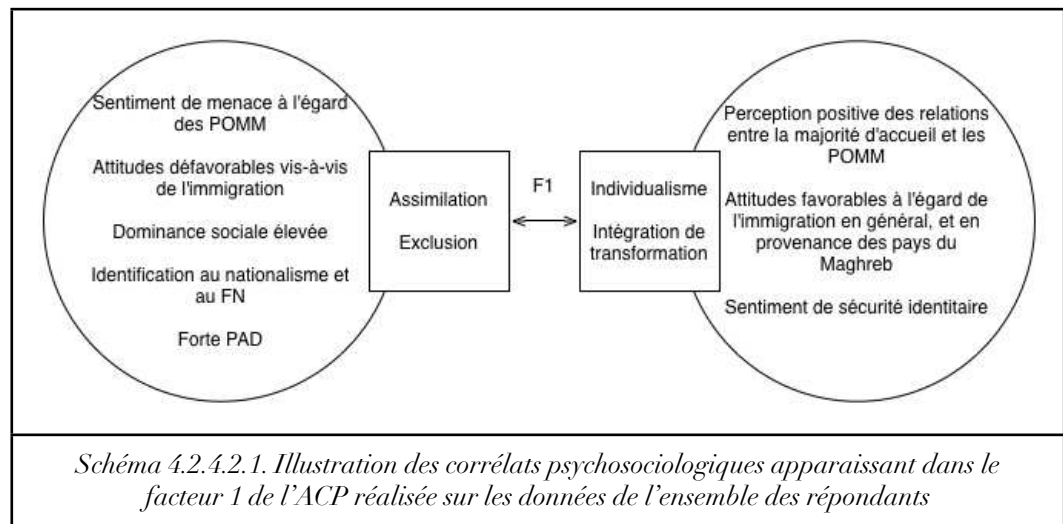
Sentiment de menace à l'égard des POMM

Attitudes défavorables vis-à-vis de l'immigration

Dominance sociale élevée

Identification au nationalisme et au FN

Forte PAD

Assimilation

Exclusion

F1

Individualisme

Intégration de transformation

Perception positive des relations entre la majorité d'accueil et les POMM

Attitudes favorables à l'égard de l'immigration en général, et en provenance des pays du Maghreb

Sentiment de sécurité identitaire

Schéma 4.2.4.2.1. Illustration des corrélats psychosociologiques apparaissant dans le facteur 1 de l'ACP réalisée sur les données de l'ensemble des répondants